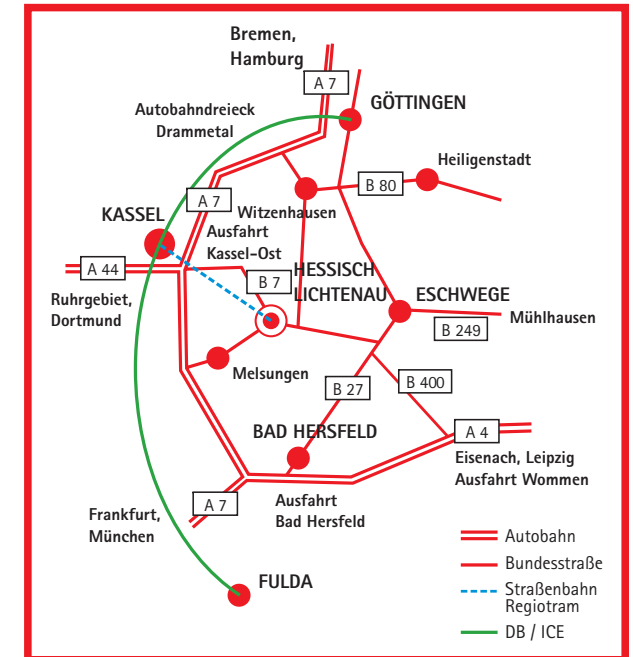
Bremen,
Hamburg

A 7

GÖTTINGEN

Autobahndreieck
Drammetal

Heiligenstadt

B 80

A 7

Witzenhausen

KASSEL

Ausfahrt
Kassel-Ost

A 44

B 7

HESSISCH
LICHTENAU

ESCHWEGE

Ruhrgebiet,
Dortmund

B 249

Mühlhausen

Melsungen

B 400

B 27

BAD HERSFELD

A 4

Eisenach, Leipzig
Ausfahrt Wommen

A 7

Ausfahrt
Bad Hersfeld

Frankfurt,
München

Autobahn
Bundesstraße
Straßenbahn
Regiotram
DB / ICE

FULDA